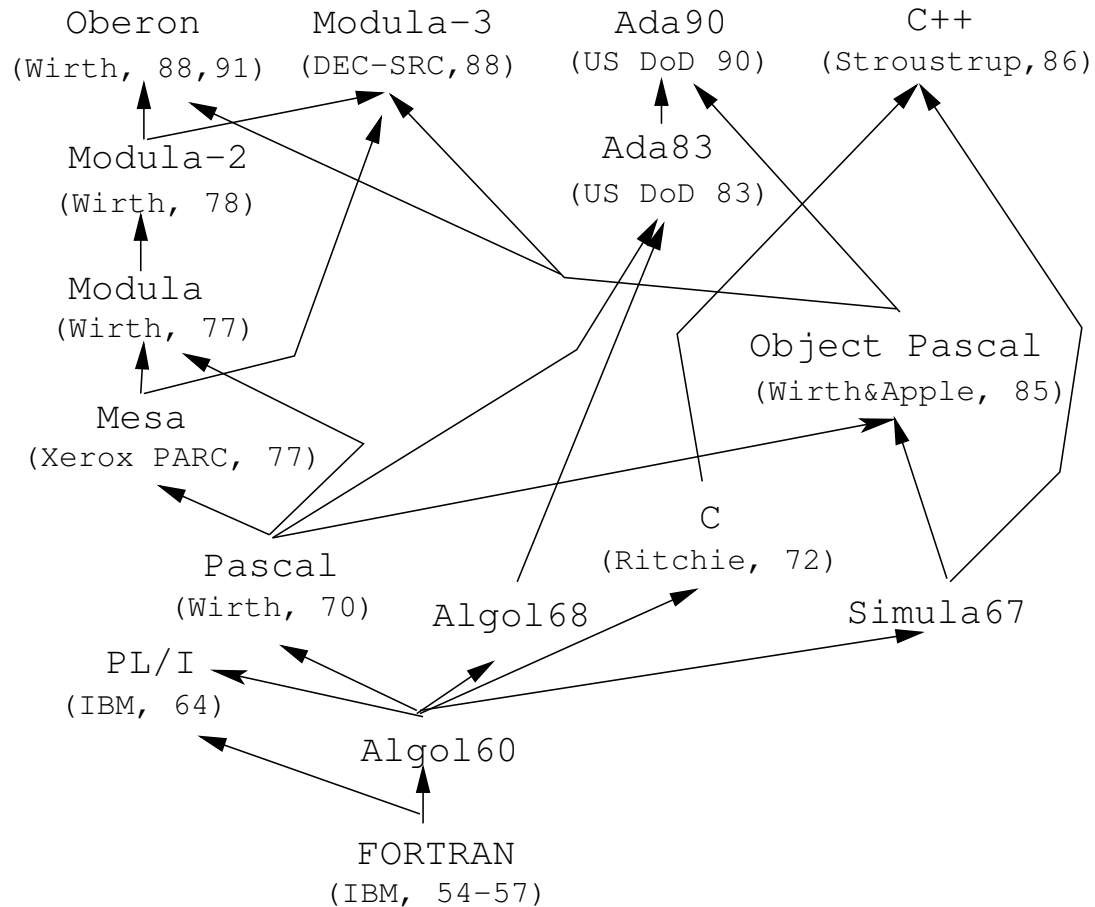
Oberon
(Wirth, 88,91)

Modula-3
(DEC-SRC,88)

Ada90
(US DoD 90)

C++
(Stroustrup,86)

Modula-2
(Wirth, 78)

Ada83
(US DoD 83)

Modula
(Wirth, 77)

Object Pascal
(Wirth&Apple, 85)

Mesa
(Xerox PARC, 77)

C
(Ritchie, 72)

Pascal
(Wirth, 70)

Algol68

Simula67

PL/I
(IBM, 64)

Algol60

FORTRAN
(IBM, 54-57)